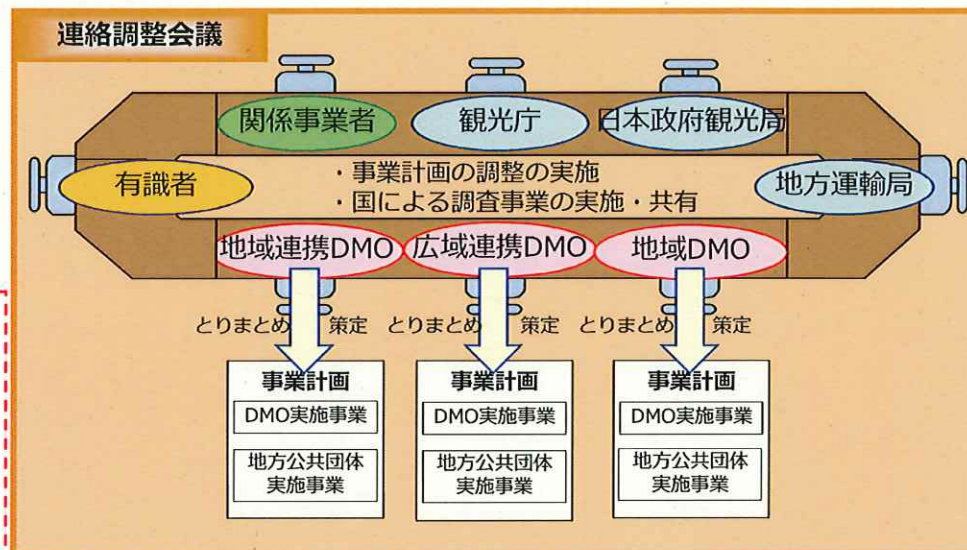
連絡調整会議

関係事業者
観光庁
日本政府観光局

有識者
・事業計画の調整の実施
・国による調査事業の実施・共有
地方運輸局

地域連携DMO
広域連携DMO
地域DMO

とりまとめ 策定
とりまとめ 策定
とりまとめ 策定

事業計画
DMO実施事業
地方公共団体実施事業

事業計画
DMO実施事業
地方公共団体実施事業

事業計画
DMO実施事業
地方公共団体実施事業